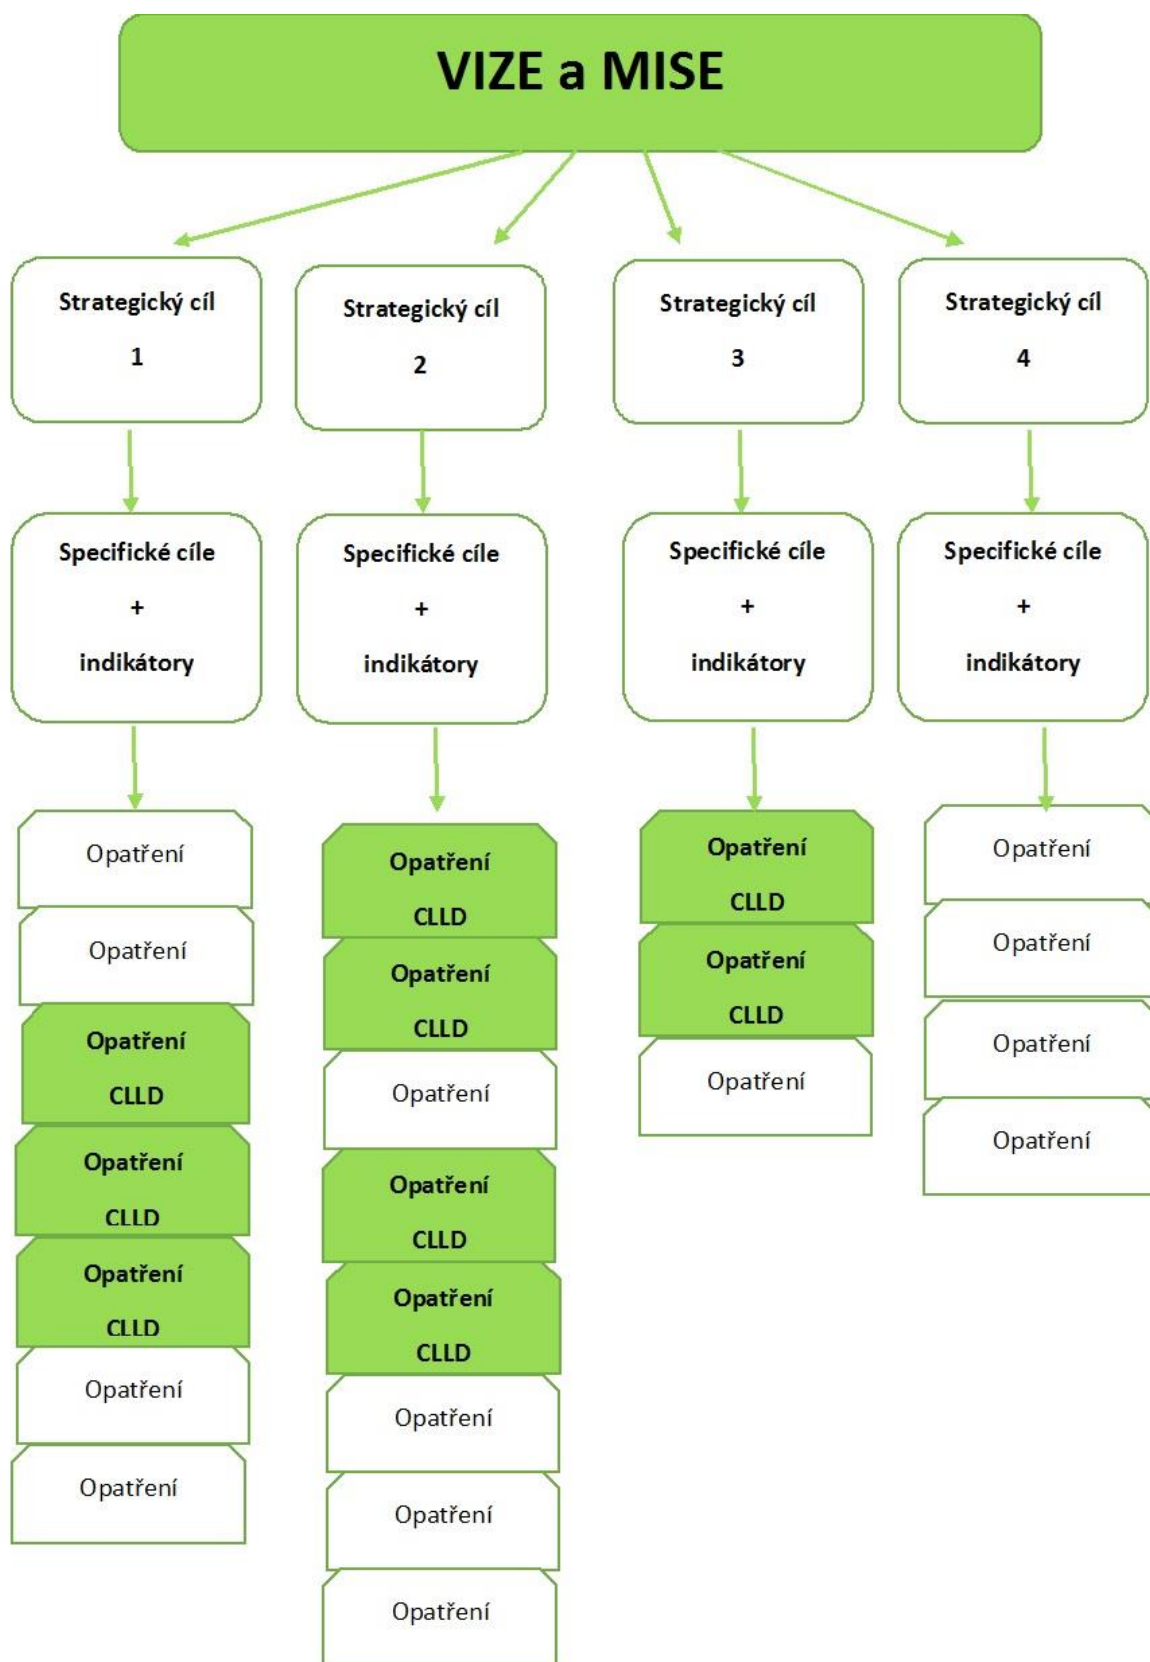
VIZE a MISE

Strategický cíl
1

Specifické cíle
+
indikátory

Opatření

Opatření

Opatření
CLLD

Opatření
CLLD

Opatření
CLLD

Opatření

Opatření

Strategický cíl
2

Specifické cíle
+
indikátory

Opatření
CLLD

Opatření
CLLD

Opatření

Opatření
CLLD

Opatření
CLLD

Opatření

Opatření

Opatření

Strategický cíl
3

Specifické cíle
+
indikátory

Opatření
CLLD

Opatření
CLLD

Opatření

Strategický cíl
4

Specifické cíle
+
indikátory

Opatření

Opatření

Opatření

Opatření